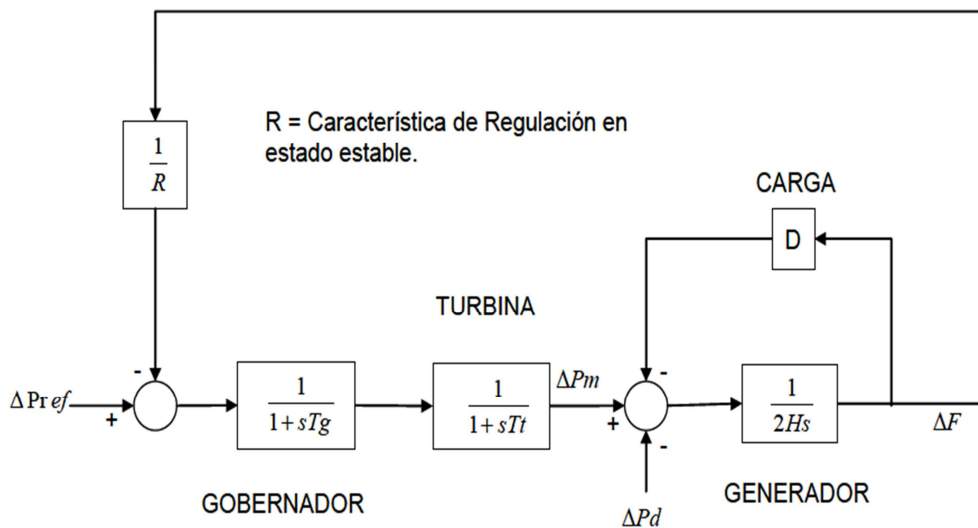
$\frac{1}{R}$

R = Característica de Regulación en estado estable.

CARGA

D

TURBINA

$\Delta Pref$

+

-

$\frac{1}{1+sTg}$

$\frac{1}{1+sTt}$

$\Delta Pm$

+

-

-

$\frac{1}{2Hs}$

$\Delta F$

GOBERNADOR

$\Delta Pd$

GENERADOR